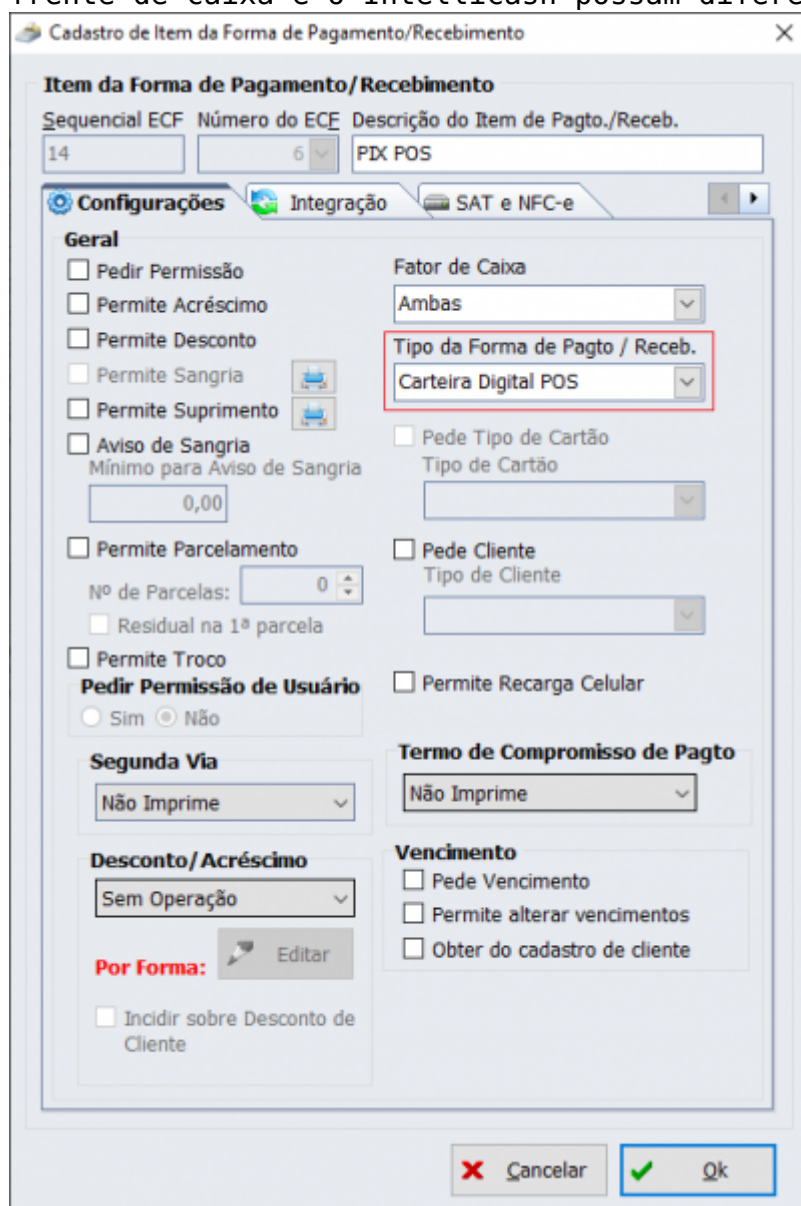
Cadastro de Item da Forma de Pagamento/Recebimento

Item da Forma de Pagamento/Recebimento

Sequencial ECF
14

Número do ECF
6

Descrição do Item de Pagto./Receb.
PIX POS

Configurações
Integração
SAT e NFC-e

Geral

Pedir Permissão
Permite Acréscimo
Permite Desconto
Permite Sangria
Permite Suprimento
Aviso de Sangria
Mínimo para Aviso de Sangria
0,00
Permite Parcelamento
Nº de Parcelas: 0
Residual na 1ª parcela
Permite Troco

Pedir Permissão de Usuário
Sim
Não

Fator de Caixa
Ambas

Tipo da Forma de Pagto / Receb.
Carteira Digital POS

Pede Tipo de Cartão
Tipo de Cartão

Pede Cliente
Tipo de Cliente

Permite Recarga Celular

Segunda Via
Não Imprime

Termo de Compromisso de Pagto
Não Imprime

Desconto/Acréscimo
Sem Operação

Por Forma:
Editar

Incidir sobre Desconto de Cliente

Vencimento
Pede Vencimento
Permite alterar vencimentos
Obter do cadastro de cliente

Cancelar
Ok